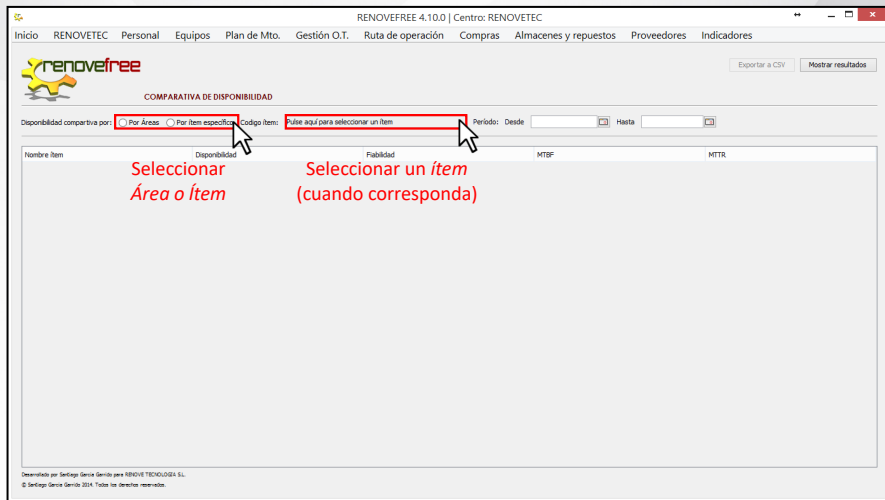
RENOVEFREE 4.10.0 | Centro: RENOVETEC

Inicio RENOVETEC Personal Equipos Plan de Mto. Gestión O.T. Ruta de operación Compras Almacenes y repuestos Proveedores Indicadores

renovefree

COMPARATIVA DE DISPONIBILIDAD

Exportar a CSV

Mostrar resultados

Disponibilidad compartiva por: Por Áreas Por ítem específico Codigo ítem: Pulse aquí para seleccionar un ítem Período: Desde Hasta

| Nombre ítem | Disponibilidad | Fiabilidad | MTBF | MTTR |
|---|---|---|---|---|

Seleccionar *Área o Ítem*

Seleccionar un *ítem* (cuando corresponda)

Desarrollado por Santiago García Garrido para RENOVE TECNOLOGÍA S.L.
© Santiago García Garrido 2014. Todos los derechos reservados.